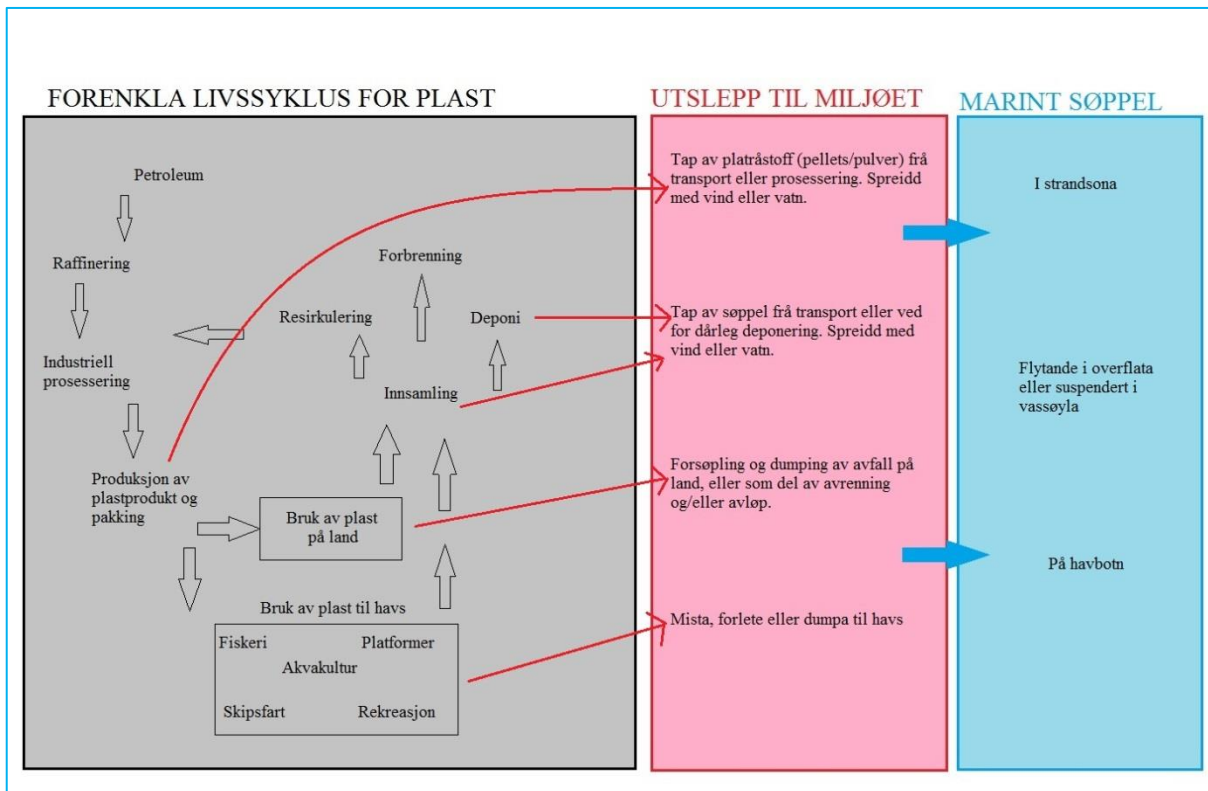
FORENKLA LIVSSYKLUS FOR PLAST

Petroleum

Raffinering

Industriell prosessering

Produksjon av plastprodukt og pakking

Forbrenning

Resirkulering

Deponi

Innsamling

Bruk av plast på land

Bruk av plast til havs

Fiskeri

Platformer

Akvakultur

Skipsfart

Rekreasjon

UTSLEPP TIL MILJØET

Tap av platråstoff (pellets/pulver) frå transport eller prosessering. Spreidd med vind eller vatn.

Tap av søppel frå transport eller ved for dårleg deponering. Spreidd med vind eller vatn.

Forsøpling og dumping av avfall på land, eller som del av avrenning og/eller avløp.

Mista, forlete eller dumpa til havs

MARINT SØPPEL

I strandsona

Flytande i overflata eller suspendert i vassøyla

På havbotn